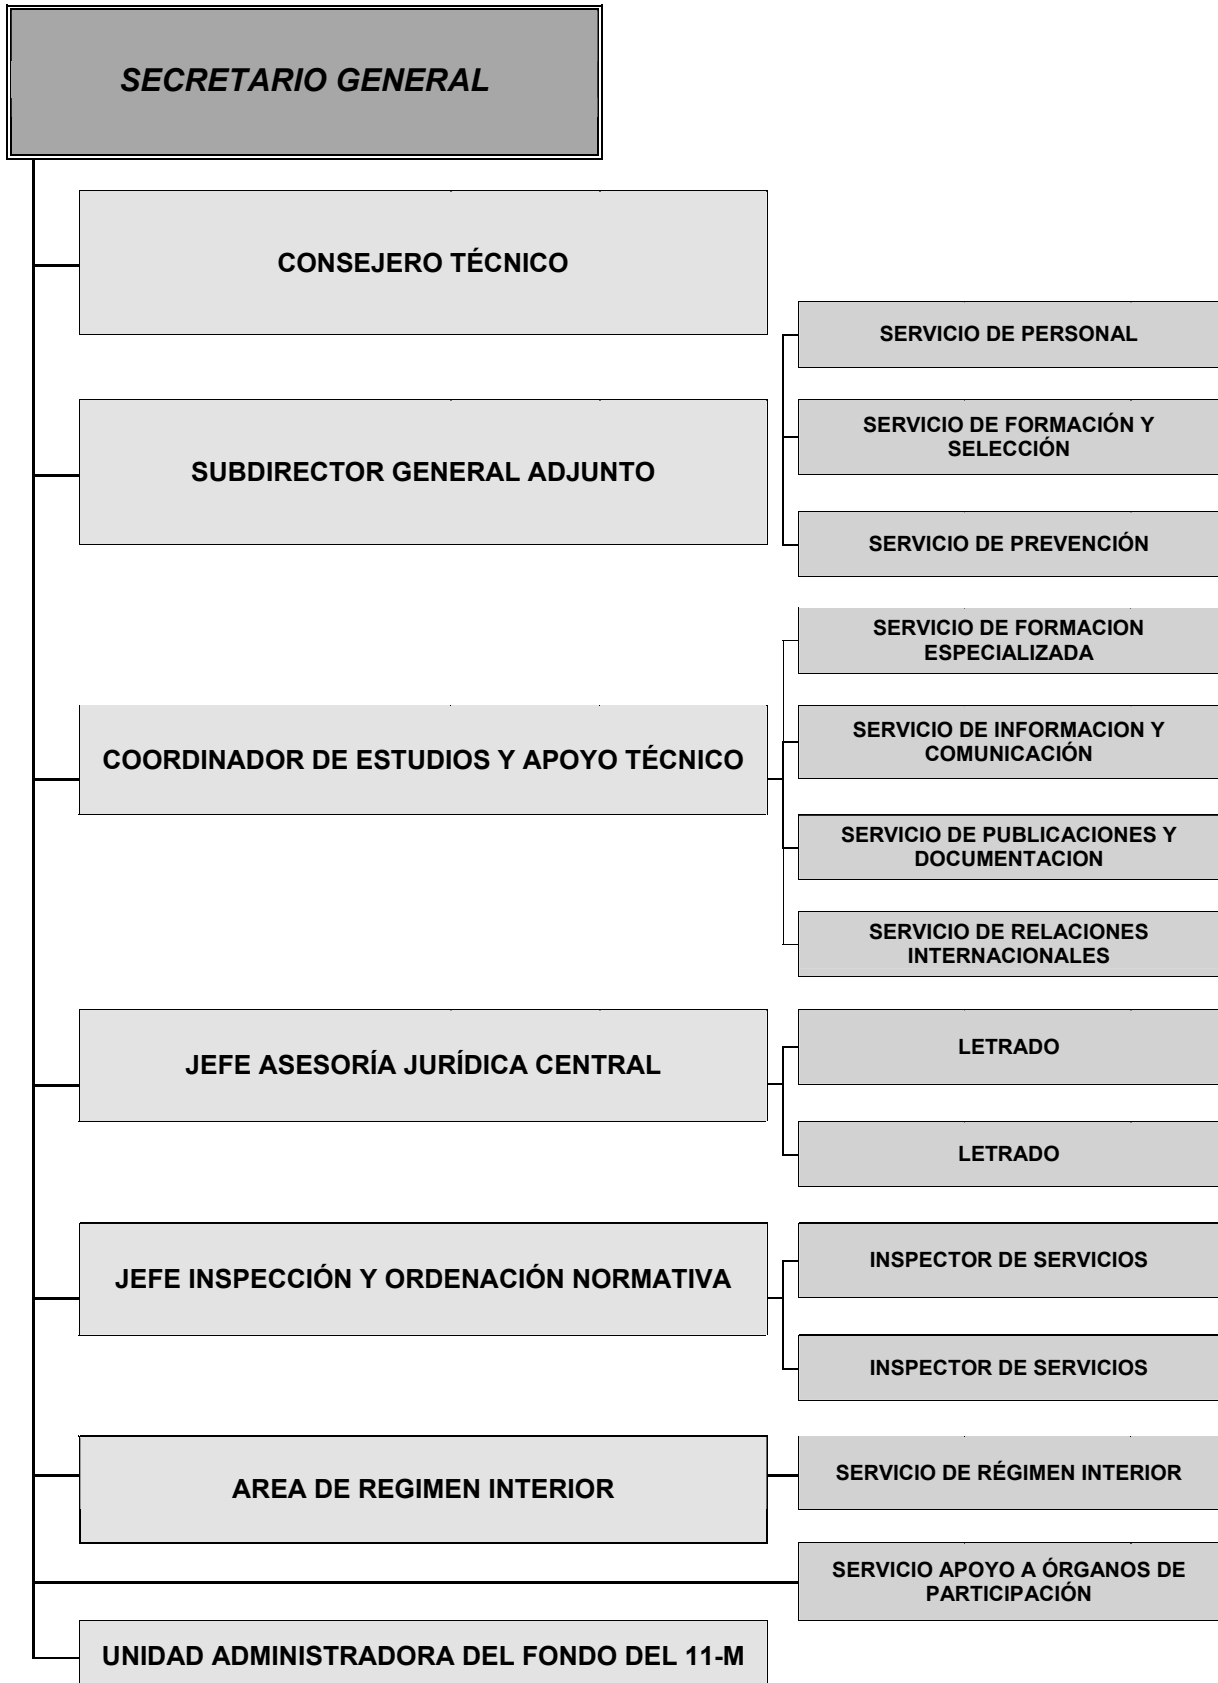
SECRETARIO GENERAL

CONSEJERO TÉCNICO

SUBDIRECTOR GENERAL ADJUNTO

SERVICIO DE PERSONAL

SERVICIO DE FORMACIÓN Y SELECCIÓN

SERVICIO DE PREVENCIÓN

COORDINADOR DE ESTUDIOS Y APOYO TÉCNICO

SERVICIO DE FORMACION ESPECIALIZADA

SERVICIO DE INFORMACION Y COMUNICACIÓN

SERVICIO DE PUBLICACIONES Y DOCUMENTACION

SERVICIO DE RELACIONES INTERNACIONALES

JEFE ASESORÍA JURÍDICA CENTRAL

LETRADO

LETRADO

JEFE INSPECCIÓN Y ORDENACIÓN NORMATIVA

INSPECTOR DE SERVICIOS

INSPECTOR DE SERVICIOS

AREA DE REGIMEN INTERIOR

SERVICIO DE RÉGIMEN INTERIOR

SERVICIO APOYO A ÓRGANOS DE PARTICIPACIÓN

UNIDAD ADMINISTRADORA DEL FONDO DEL 11-M